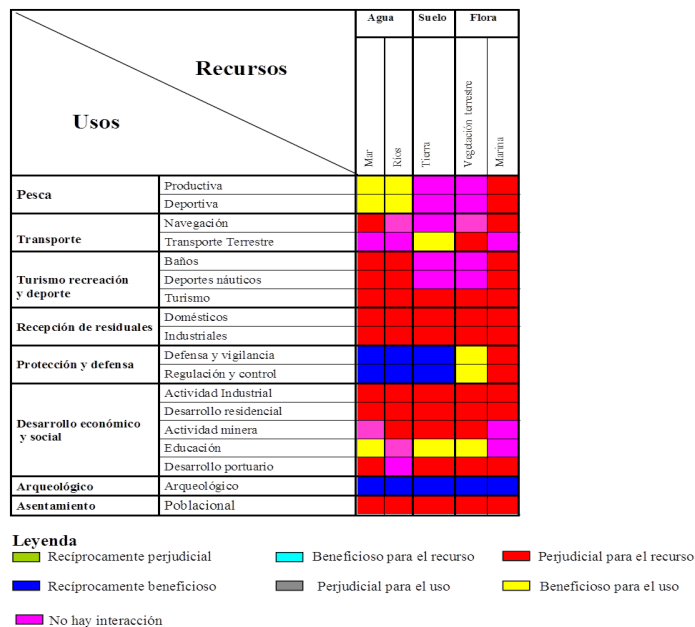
| Usos / Recursos | | Agua: Mar | Agua: Ríos | Suelo: Tierra | Flora: Vegetación terrestre | Flora: Marina |
|---|---|---|---|---|---|---|
| Pesca | Productiva | | | | | |
| | Deportiva | | | | | |
| Transporte | Navegación | | | | | |
| | Transporte Terrestre | | | | | |
| Turismo recreación y deporte | Baños | | | | | |
| | Deportes náuticos | | | | | |
| | Turismo | | | | | |
| Recepción de residuales | Domésticos | | | | | |
| | Industriales | | | | | |
| Protección y defensa | Defensa y vigilancia | | | | | |
| | Regulación y control | | | | | |
| Desarrollo económico y social | Actividad Industrial | | | | | |
| | Desarrollo residencial | | | | | |
| | Actividad minera | | | | | |
| | Educación | | | | | |
| | Desarrollo portuario | | | | | |
| Arqueológico | Arqueológico | | | | | |
| Asentamiento | Poblacional | | | | | |

Leyenda
Recíprocamente perjudicial
Beneficioso para el recurso
Perjudicial para el recurso
Recíprocamente beneficioso
Perjudicial para el uso
Beneficioso para el uso
No hay interacción